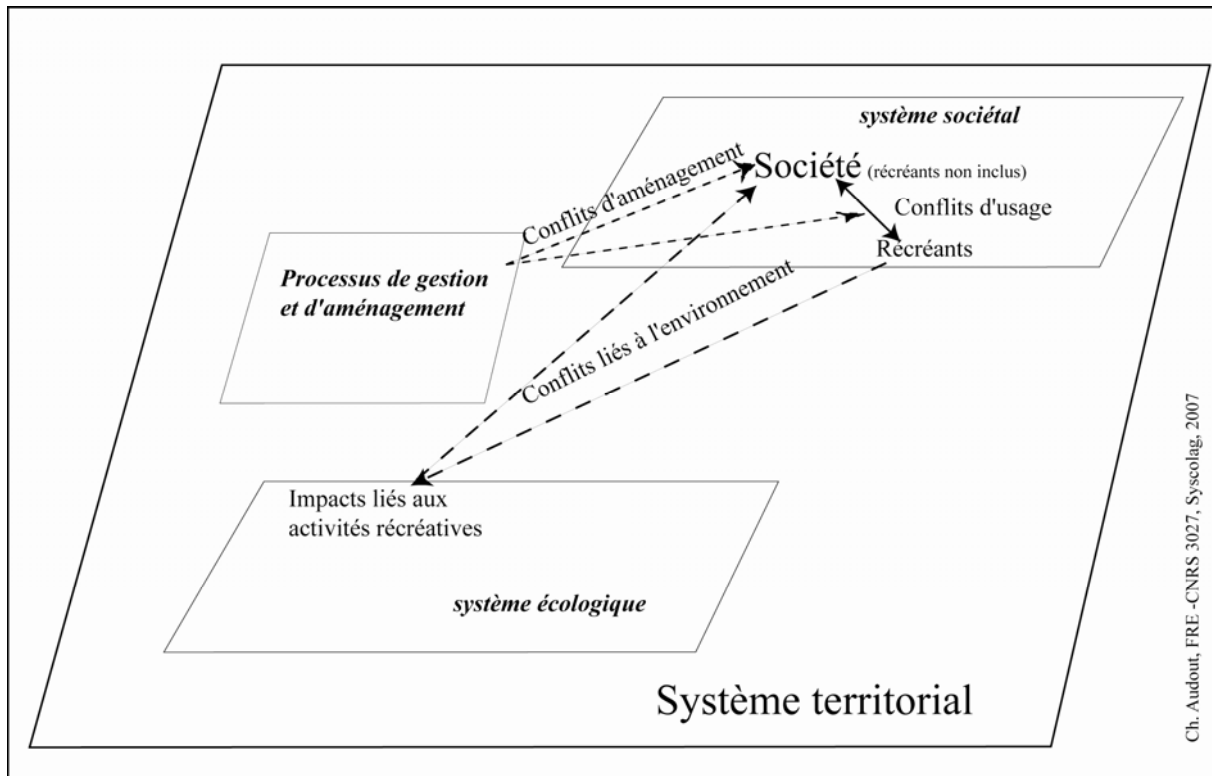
système sociétal

Société (récréants non inclus)

Conflits d'aménagement

Conflits d'usage

Récréants

Processus de gestion et d'aménagement

Conflits liés à l'environnement

Impacts liés aux activités récréatives

système écologique

Système territorial

Ch. Audout, FRE -CNRS 3027, Syscolag, 2007